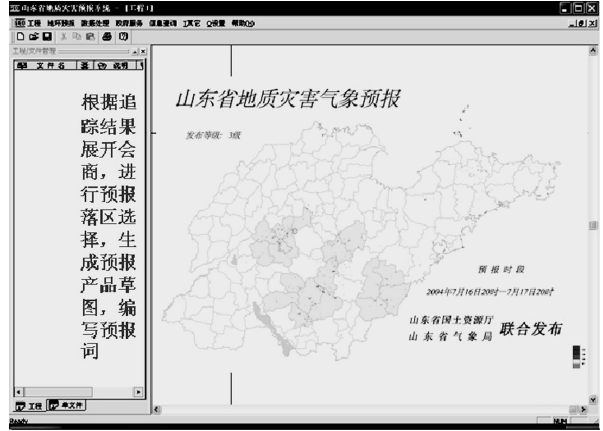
山东省地质灾害预报系统 - [工程1]

工程 地形预报 数据处理 数理服务 信息查询 工具 设置 帮助(H)

工程/文件管理

图 文件名 路 说明

根据追踪结果展开会商，进行预报落区选择，生成预报产品草图，编写预报词

山东省地质灾害气象预报

发布等级：3级

预报时段

2004年7月16日20时—7月17日20时

山东省国土资源厅
山东省气象局

联合发布

工程 单文件

Ready